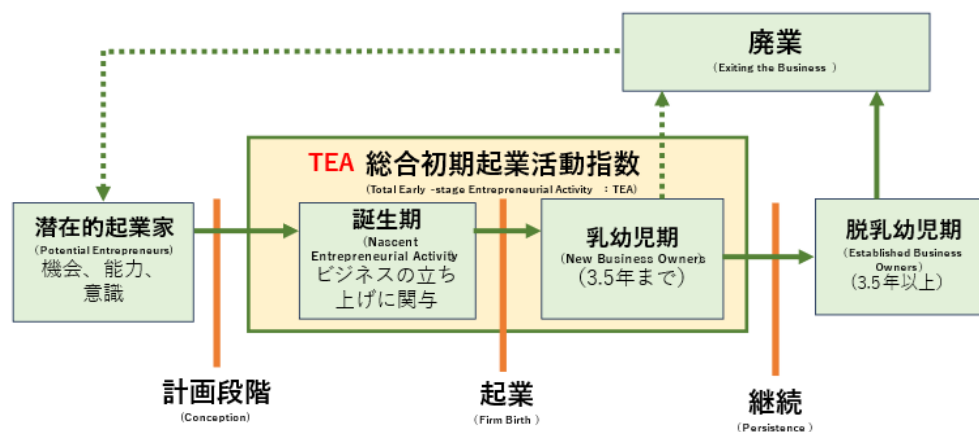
廃業
（Exiting the Business ）

TEA 総合初期起業活動指数
（Total Early -stage Entrepreneurial Activity : TEA）

潜在的起業家
（Potential Entrepreneurs）
機会、能力、意識

誕生期
（Nascent Entrepreneurial Activity）
ビジネスの立ち上げに関与

乳幼児期
（New Business Owners）
（3.5年まで）

脱乳幼児期
（Established Business Owners）
（3.5年以上）

計画段階
（Conception）

起業
（Firm Birth ）

継続
（Persistence ）